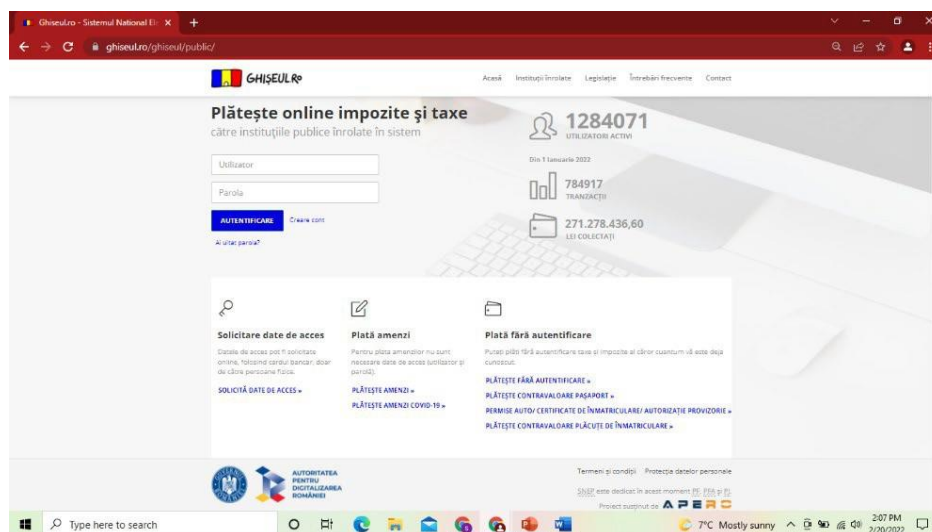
Ghiseul.ro - Sistemul National El ×

ghiseul.ro/ghiseul/public/

GHIȘEUL.RO

Acasă Instituții înrolate Legislație Întrebări frecvente Contact

Plătește online impozite și taxe

către instituțiile publice înrolate în sistem

Utilizator

Parola

AUTENTIFICARE Creare cont

Ai uitat parola?

1284071
UTILIZATORI ACTIVI

Din 1 Ianuarie 2022

784917
TRANZACȚII

271.278.436,60
LEI COLECTAȚI

Solicitare date de acces

Datele de acces pot fi solicitate online, folosind cardul bancar, doar de către persoane fizice.

SOLICITĂ DATE DE ACCES »

Plată amenzi

Pentru plata amenzilor nu sunt necesare date de acces (utilizator și parolă).

PLĂTEȘTE AMENZI »

PLĂTEȘTE AMENZI COVID-19 »

Plată fără autentificare

Puteți plăti fără autentificare taxe și impozite al căror cuantum vă este deja cunoscut.

PLĂTEȘTE FĂRĂ AUTENTIFICARE »

PLĂTEȘTE CONTRAVALOARE PAȘAPORT »

PERMISE AUTO/ CERTIFICATE DE ÎNMATRICULARE/ AUTORIZAȚIE PROVIZORIE »

PLĂTEȘTE CONTRAVALOARE PLĂCUȚE DE ÎNMATRICULARE »

AUTORITATEA PENTRU DIGITALIZAREA ROMÂNIEI

Termeni și condiții Protecția datelor personale

SNEP este dedicat în acest moment PF, PFA și PJ.

Proiect susținut de APERO

Type here to search

7°C Mostly sunny 2:07 PM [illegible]